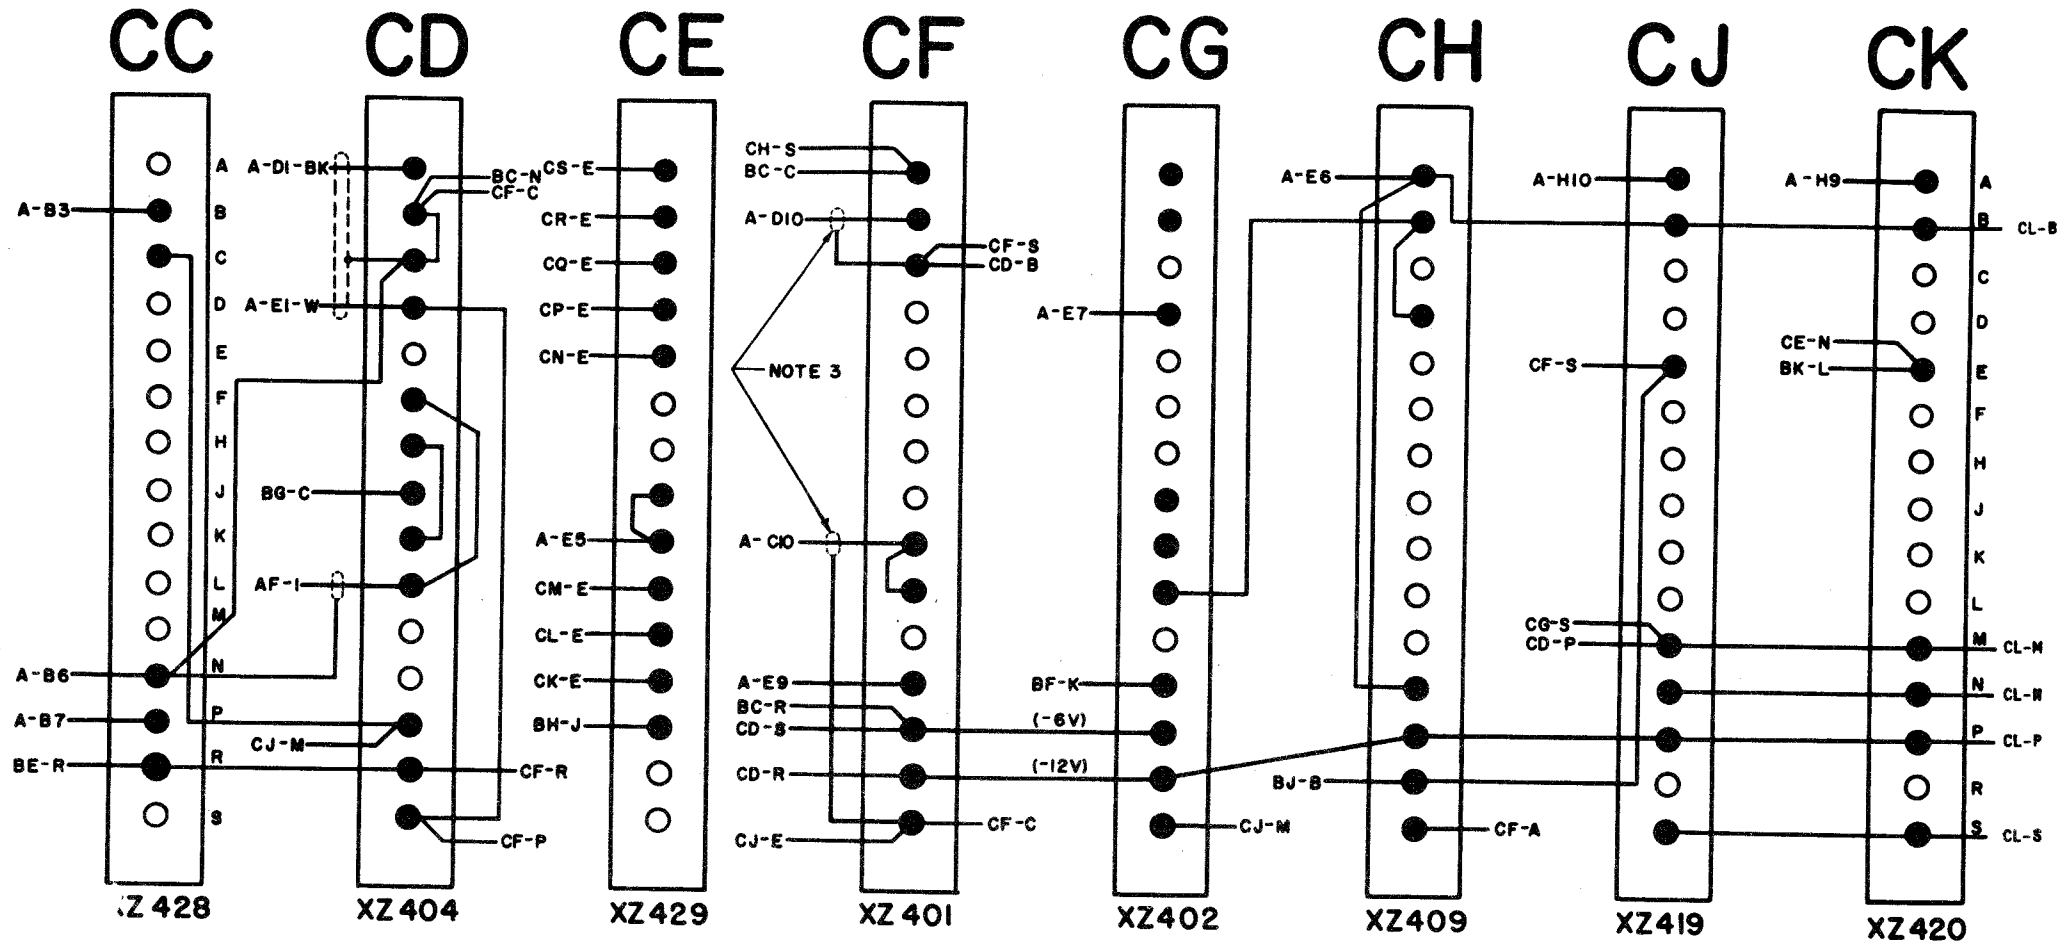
CC CD CE CF CG CH CJ CK

A B C D E F H J K L M N P R S

A-B3
A-B6
A-B7
BE-R

A-DI-BK
BC-N
CF-C
A-EI-W
BG-C
AF-I
CJ-M
CF-R
CF-P

CS-E
CR-E
CQ-E
CP-E
CN-E
A-E5
CM-E
CL-E
CK-E
BH-J

CH-S
BC-C
A-DIO
CF-S
CD-B
NOTE 3
A-CIO
A-E9
BC-R
CD-S
CD-R
CF-C
CJ-E

A-E7
BF-K
(-6V)
(-12V)
CJ-M

A-E6
BJ-B
CF-A

A-HIO
CF-S
CG-S
CD-P

A-H9
CL-B
CE-N
BK-L
CL-M
CL-N
CL-P
CL-S

A B C D E F H J K L M N P R S

.Z 428 XZ 404 XZ 429 XZ 401 XZ402 XZ409 XZ419 XZ420